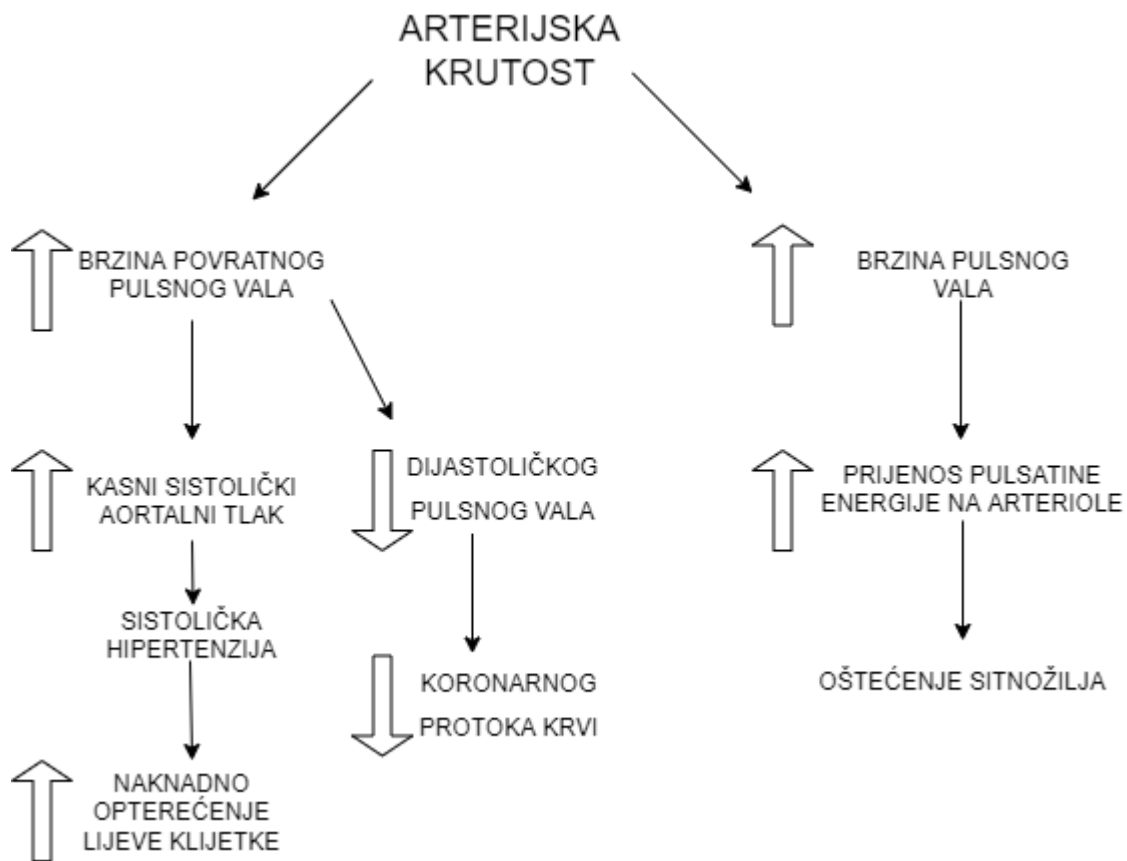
ARTERIJSKA KRUTOST

BRZINA POVRATNOG PULSNOG VALA

BRZINA PULSNOG VALA

KASNI SISTOLIČKI AORTALNI TLAK

DIJASTOLIČKOG PULSNOG VALA

PRIJENOS PULSATINE ENERGIJE NA ARTERIOLE

SISTOLIČKA HIPERTENZIJA

KORONARNOG PROTOKA KRVI

OŠTEĆENJE SITNOŽILJA

NAKNADNO OPTEREĆENJE LIJEVE KLIJETKE